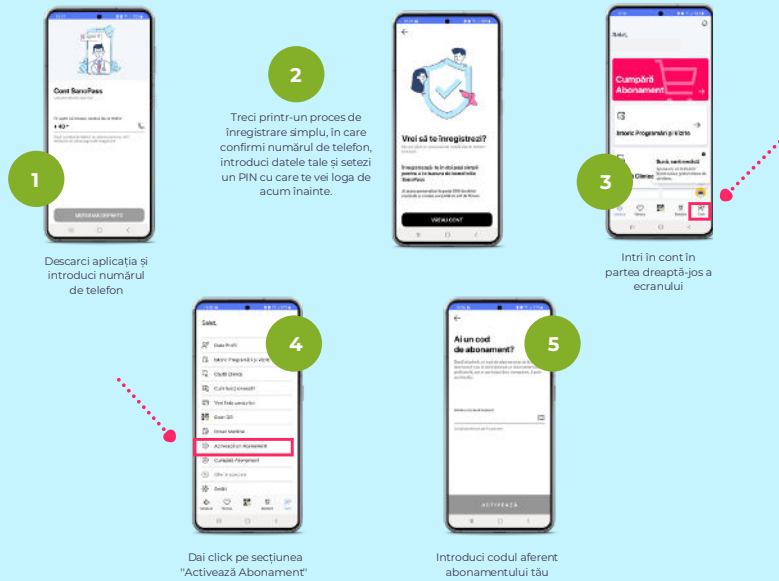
Cont SanoPass

+ 40

1

Descarci aplicația și introduci numărul de telefon

2

Treci printr-un proces de înregistrare simplu, în care confirmi numărul de telefon, introduci datele tale și setezi un PIN cu care te vei loga de acum înainte.

Vrei să te înregistrezi?

VREAU CONT

Salut,

Cumpără Abonament

Istoric Programări și Vizite

Bună, sunt medicul

3

Intri în cont în partea dreaptă-jos a ecranului

Salut,

4

Date Profil

Istoric Programări și Vizite

Clinici

Activează un Abonament

Cumpără Abonament

Setări

Dai click pe secțiunea "Activează Abonament"

Ai un cod de abonament?

5

ACTIVEAZĂ

Introduci codul aferent abonamentului tău